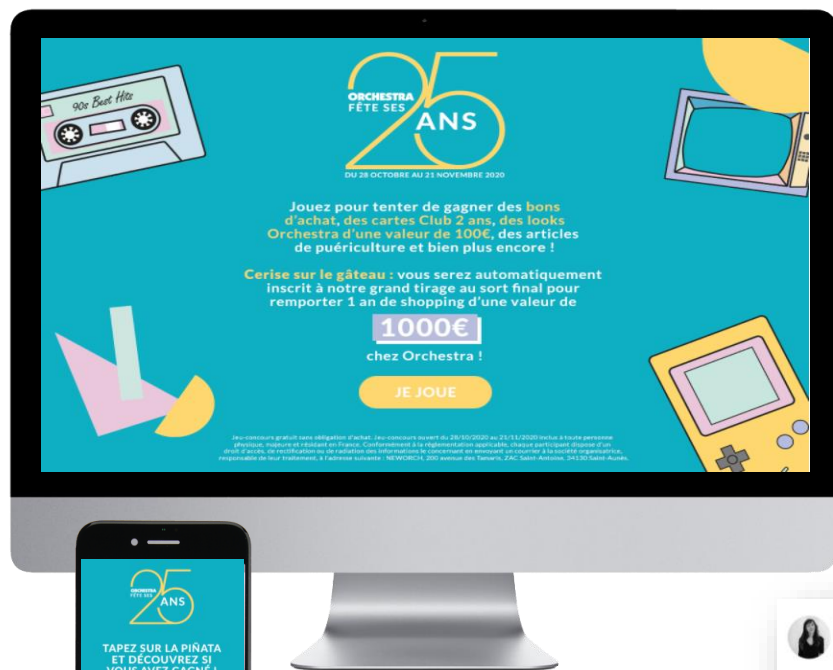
90s Best Hits

ORCHESTRA FÊTE SES 25 ANS

DU 28 OCTOBRE AU 21 NOVEMBRE 2020

Jouez pour tenter de gagner des bons d'achat, des cartes Club 2 ans, des looks Orchestra d'une valeur de 100€, des articles de puériculture et bien plus encore !

Cerise sur le gâteau : vous serez automatiquement inscrit à notre grand tirage au sort final pour remporter 1 an de shopping d'une valeur de 1000€ chez Orchestra !

JE JOUE

Jeu-concours gratuit sans obligation d'achat. Jeu-concours ouvert du 28/10/2020 au 21/11/2020 inclus à toute personne physique, majeure et résidant en France. Conformément à la réglementation applicable, chaque participant dispose d'un droit d'accès, de rectification ou de radiation des informations le concernant en envoyant un courrier à la société organisatrice, responsable de leur traitement, à l'adresse suivante : NEWORCH, 200 avenue des Tamaris, ZAC Saint-Antoine, 34130 Saint-Aunès.

ORCHESTRA FÊTE SES 25 ANS

TAPEZ SUR LA PIÑATA ET DÉCOUVREZ SI VOUS AVEZ GAGNÉ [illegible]